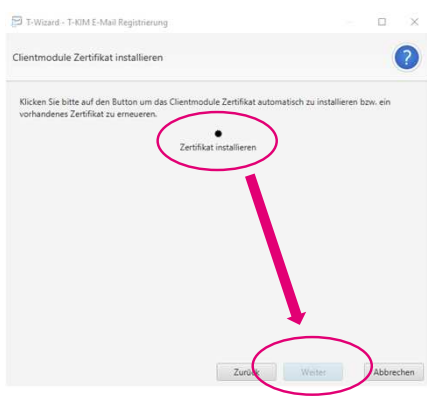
T-Wizard - T-KIM E-Mail Registrierung

Clientmodule Zertifikat installieren

?

Klicken Sie bitte auf den Button um das Clientmodule Zertifikat automatisch zu installieren bzw. ein vorhandenes Zertifikat zu erneuern.

Zertifikat installieren

Zurück

Weiter

Abbrechen